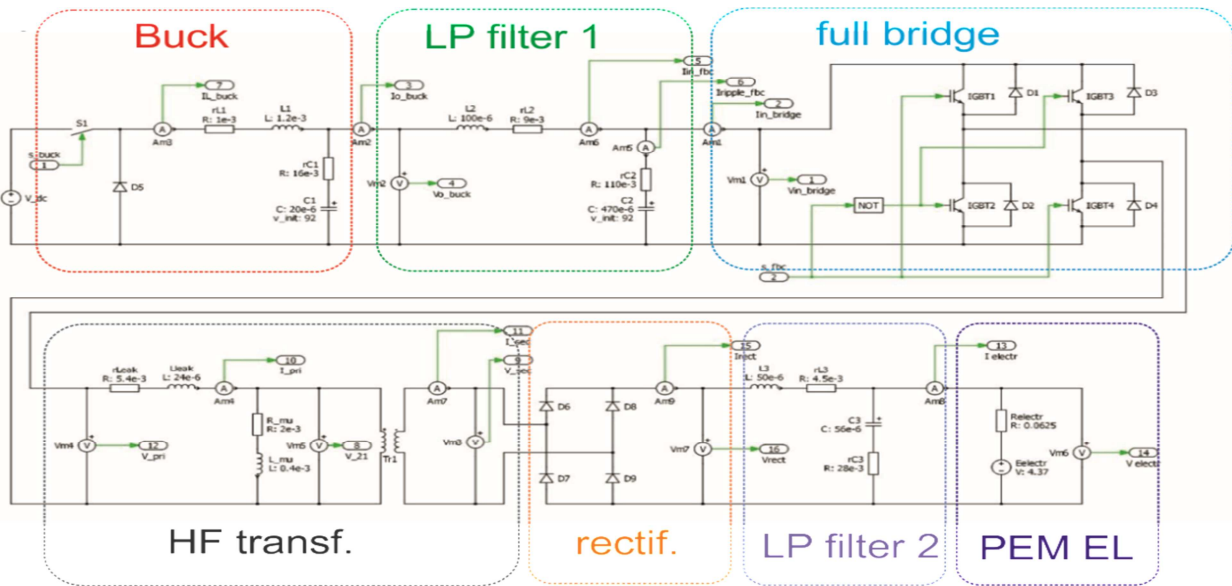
Buck

LP filter 1

full bridge

7
IL_buck
rL1
R: 1e-3
L1
L: 1.2e-3
S1
s_buck
1
V_dc
D5
Am3
rC1
R: 16e-3
C1
C: 20e-6
v_init: 92
Am2

3
Io_buck
L2
L: 100e-6
rL2
R: 9e-3
Vm2
4
Vo_buck
Am6
5
Iin_fbc
6
Iripple_fbc
Am5
rC2
R: 110e-3
C2
C: 470e-6
v_init: 92

2
Iin_bridge
Am1
Vm1
1
Vin_bridge
IGBT1
D1
IGBT3
D3
NOT
IGBT2
D2
IGBT4
D4
s_fbc
2

rLeak
R: 5.4e-3
Lleak
L: 24e-6
Am4
10
I_pri
Vm4
12
V_pri
R_mu
R: 2e-3
L_mu
L: 0.4e-3
Vm5
8
V_21
Tr1
Am7
11
I_sec
9
V_sec
Vm3

D6
D8
D7
D9
Am9
15
Irect
Vm7
16
Vrect

L3
L: 50e-6
rL3
R: 4.5e-3
C3
C: 56e-6
rC3
R: 28e-3
Am8

13
I electr
Relectr
R: 0.0625
Eelectr
V: 4.37
Vm6
14
V electr

HF transf.

rectif.

LP filter 2

PEM EL